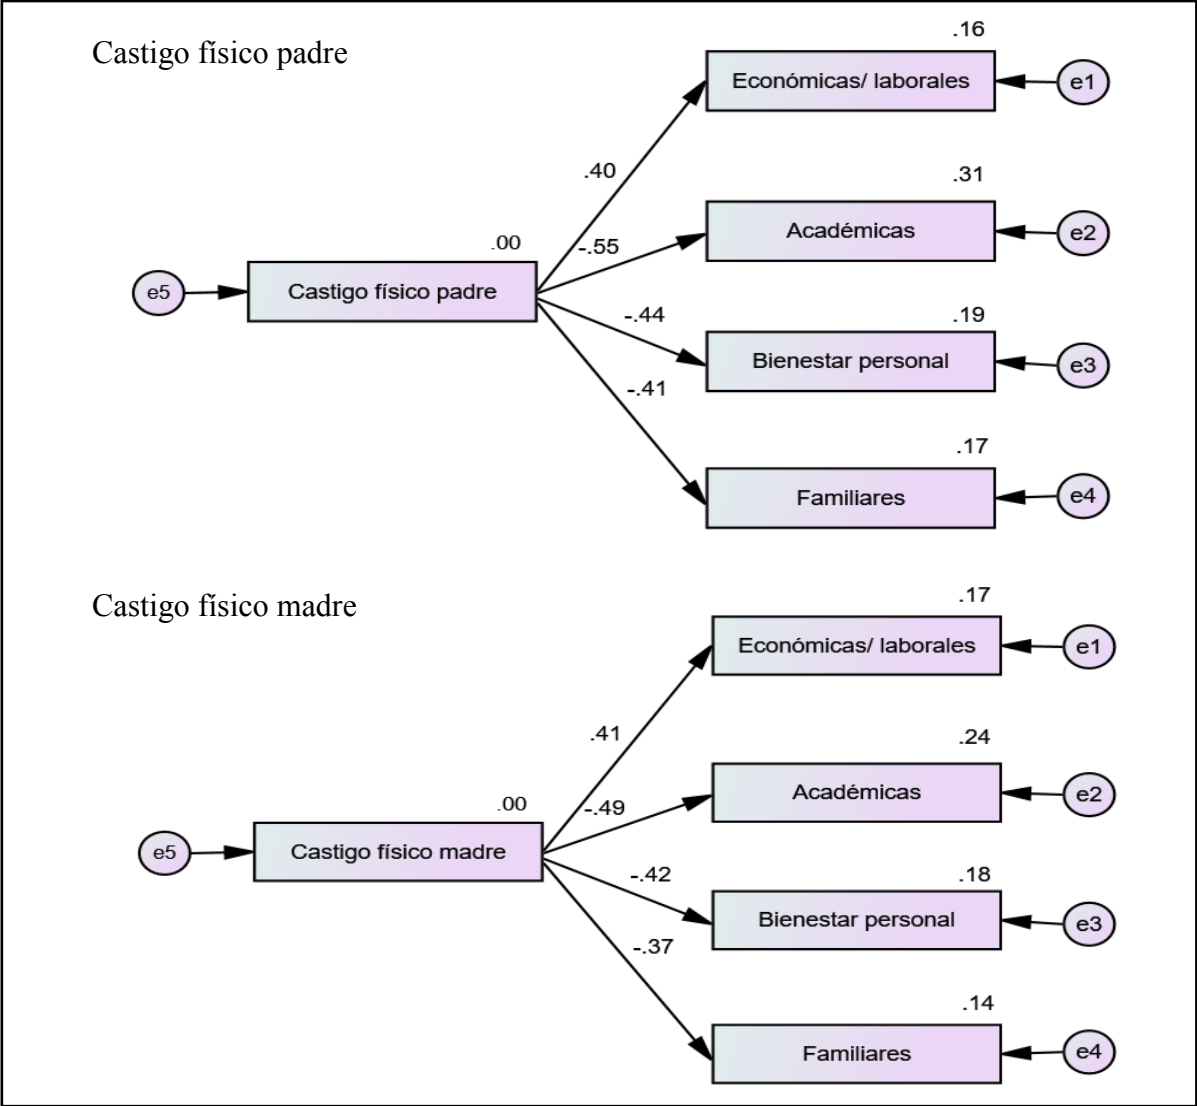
Castigo físico padre

.16
Económicas/ laborales
e1

.40
.31
Académicas
e2

.00
-.55
e5
Castigo físico padre

-.44
.19
Bienestar personal
e3

-.41
.17
Familiares
e4

Castigo físico madre

.17
Económicas/ laborales
e1

.41
.24
Académicas
e2

.00
-.49
e5
Castigo físico madre

-.42
.18
Bienestar personal
e3

-.37
.14
Familiares
e4